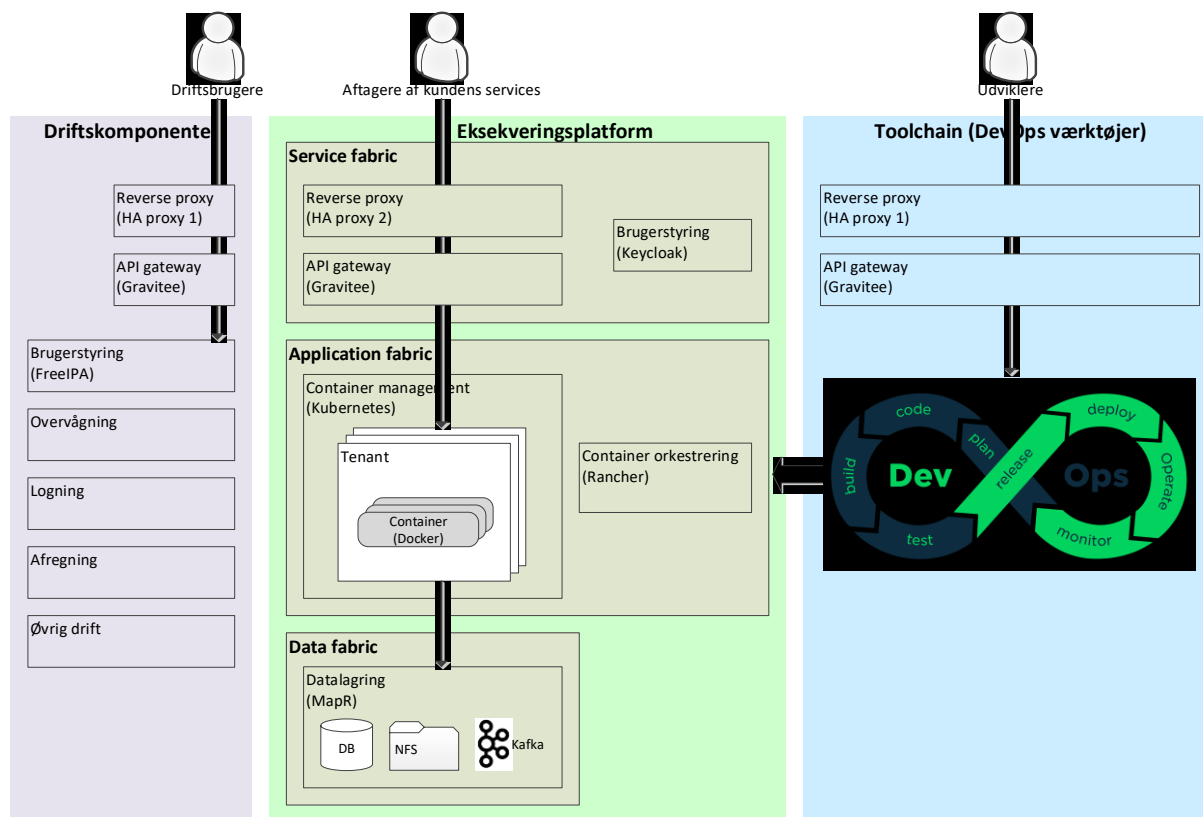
Driftsbrugere

Aftagere af kundens services

Udviklere

Driftskomponente

Reverse proxy
(HA proxy 1)

API gateway
(Gravitee)

Brugerstyring
(FreeIPA)

Overvågning

Logning

Afregning

Øvrig drift

Eksekveringsplatform

Service fabric

Reverse proxy
(HA proxy 2)

API gateway
(Gravitee)

Brugerstyring
(Keycloak)

Application fabric

Container management
(Kubernetes)

Tenant

Container
(Docker)

Container orkestrering
(Rancher)

Data fabric

Datalagring
(MapR)

DB

NFS

Kafka

Toolchain (DevOps værktøjer)

Reverse proxy
(HA proxy 1)

API gateway
(Gravitee)

code

plan

build

Dev

test

release

deploy

Ops

Operate

monitor